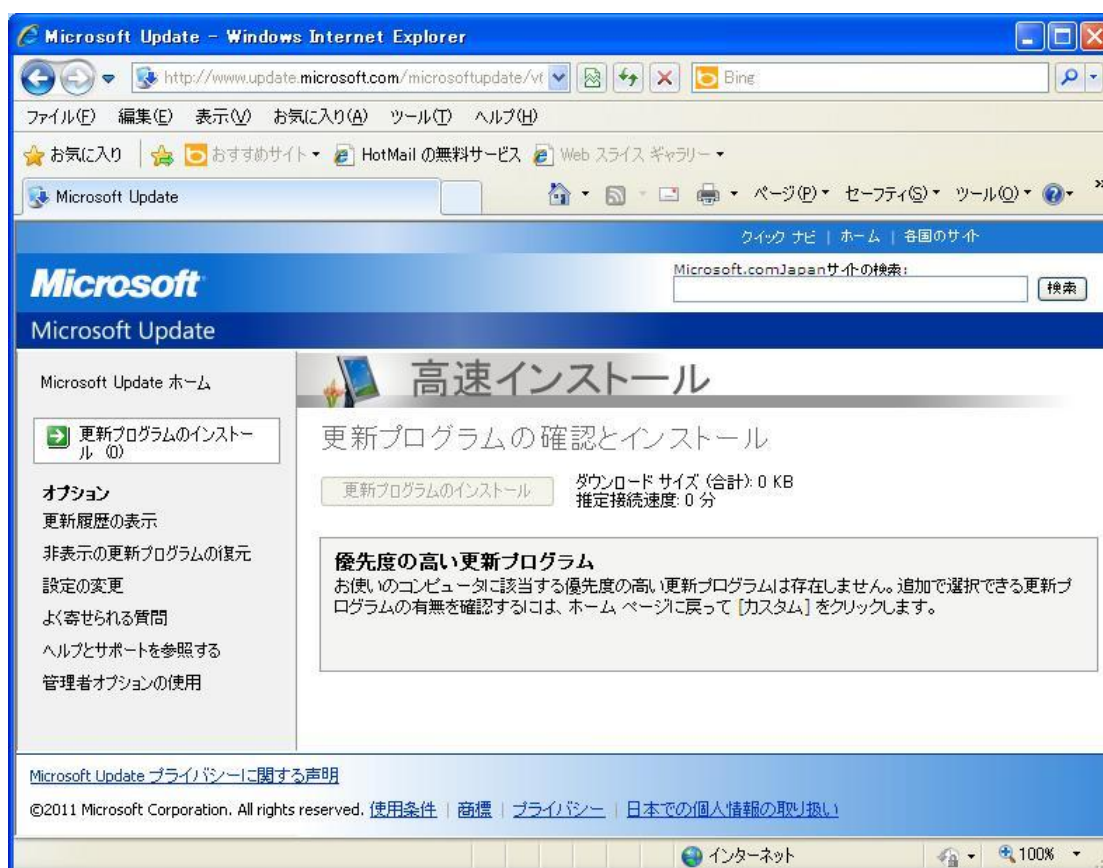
Microsoft Update - Windows Internet Explorer

http://www.update.microsoft.com/microsoftupdate/v

Bing

ファイル(F) 編集(E) 表示(V) お気に入り(A) ツール(T) ヘルプ(H)

お気に入り おすすめサイト ▾ HotMail の無料サービス Web スライス ギャラリー ▾

Microsoft Update

ページ(P) ▾ セーフティ(S) ▾ ツール(O) ▾

クイック ナビ | ホーム | 各国のサイト

Microsoft

Microsoft.comJapanサイトの検索:

検索

Microsoft Update

Microsoft Update ホーム

更新プログラムのインストール (0)

オプション
更新履歴の表示
非表示の更新プログラムの復元
設定の変更
よく寄せられる質問
ヘルプとサポートを参照する
管理者オプションの使用

高速インストール

更新プログラムの確認とインストール

更新プログラムのインストール

ダウンロード サイズ (合計): 0 KB
推定接続速度: 0 分

優先度の高い更新プログラム
お使いのコンピュータに該当する優先度の高い更新プログラムは存在しません。追加で選択できる更新プログラムの有無を確認するには、ホーム ページに戻って [カスタム] をクリックします。

Microsoft Update プライバシーに関する声明

©2011 Microsoft Corporation. All rights reserved. 使用条件 | 商標 | プライバシー | 日本での個人情報の取り扱い

インターネット

100%